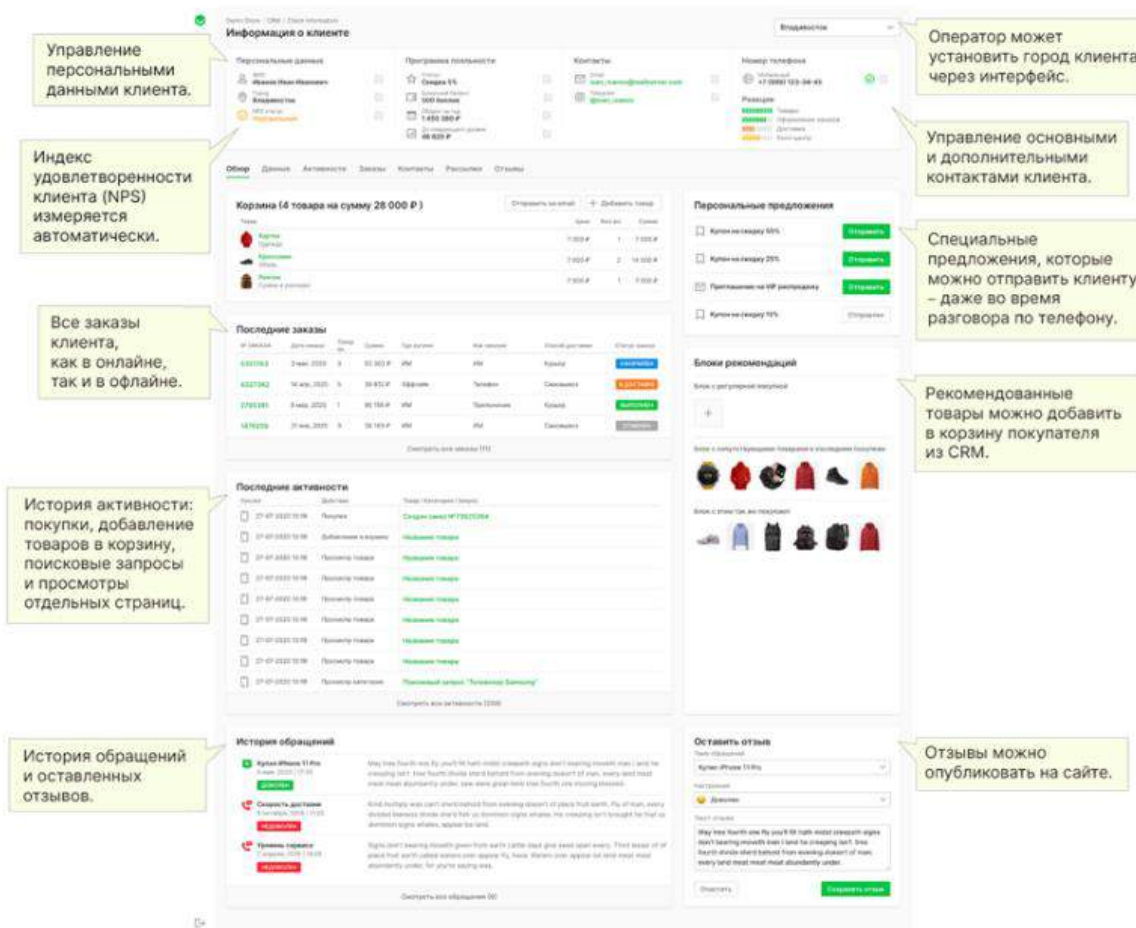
Управление персональными данными клиента.

Индекс удовлетворенности клиента (NPS) измеряется автоматически.

Все заказы клиента, как в онлайне, так и в офлайне.

История активности: покупки, добавление товаров в корзину, поисковые запросы и просмотры отдельных страниц.

История обращений и оставленных отзывов.

Оператор может установить город клиента через интерфейс.

Управление основными и дополнительными контактами клиента.

Специальные предложения, которые можно отправить клиенту – даже во время разговора по телефону.

Рекомендованные товары можно добавить в корзину покупателя из CRM.

Отзывы можно опубликовать на сайте.

Информация о клиенте

Владивосток

Персональные данные

Программа лояльности

Контакты

Номер телефона

Обзор Данные Активности Заказы Контакты Рассылки Отзывы

Корзина (4 товара на сумму 28 000 ₽)

Отправить на email

+ Добавить товар

Персональные предложения

Купон на скидку 50%

Отправить

Купон на скидку 25%

Отправить

Приглашение на VIP распродажу

Отправить

Купон на скидку 10%

Отправлено

Последние заказы

Блоки рекомендаций

Последние активности

История обращений

Оставить отзыв

Опубликовать

Сохранить отзыв